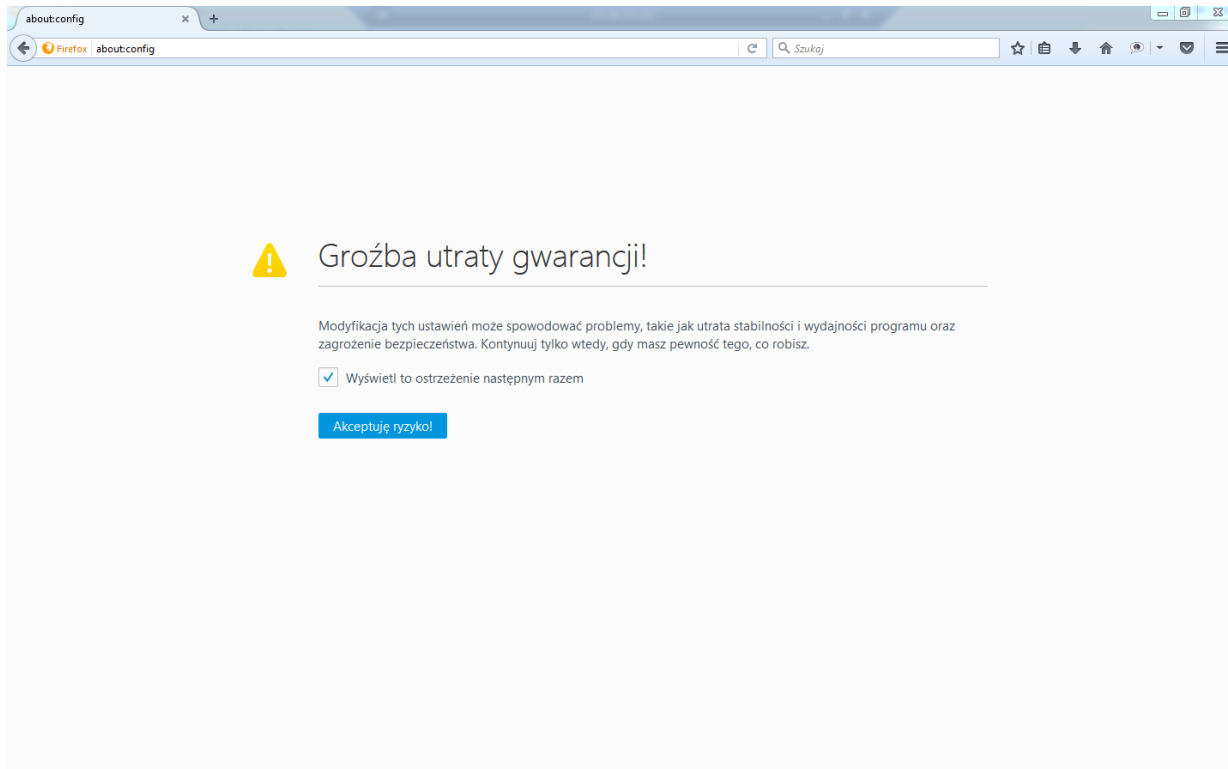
about:config

Firefox about:config

Szukaj

Groźba utraty gwarancji!

Modyfikacja tych ustawień może spowodować problemy, takie jak utrata stabilności i wydajności programu oraz zagrożenie bezpieczeństwa. Kontynuuj tylko wtedy, gdy masz pewność tego, co robisz.

Wyświetl to ostrzeżenie następnym razem

Akceptuję ryzyko!